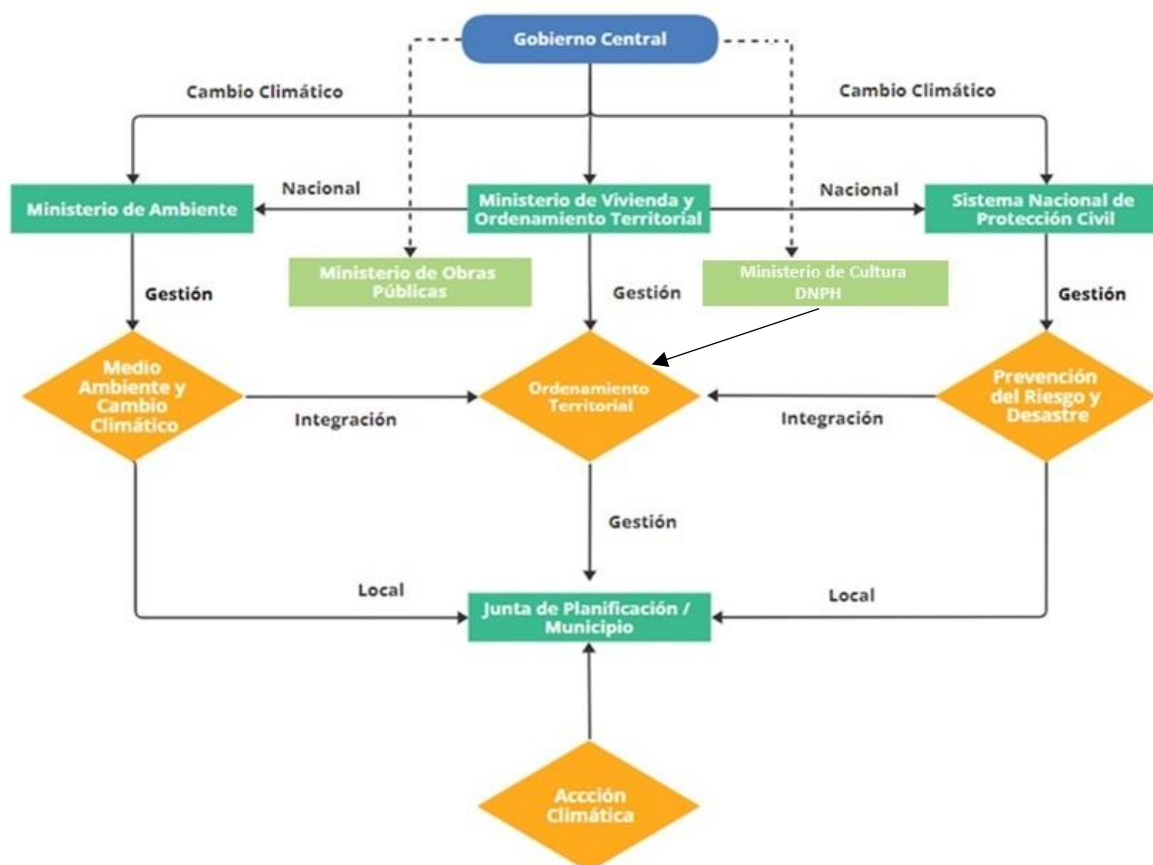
Gobierno Central

Cambio Climático

Cambio Climático

Ministerio de Ambiente

Nacional

Ministerio de Vivienda y Ordenamiento Territorial

Nacional

Sistema Nacional de Protección Civil

Ministerio de Obras Públicas

Ministerio de Cultura DNPH

Gestión

Gestión

Gestión

Medio Ambiente y Cambio Climático

Ordenamiento Territorial

Prevención del Riesgo y Desastre

Integración

Integración

Gestión

Local

Local

Junta de Planificación / Municipio

Accción Climática